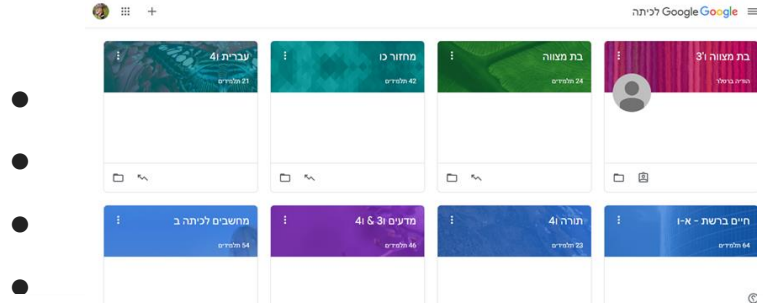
Google Google לכיתה

בת מצווה ו'3
הורה ברסלו

בת מצווה
24 תלמידים

מחזור כו
42 תלמידים

עברית 4ו
21 תלמידים

חיים ברשת - א-ו
64 תלמידים

תורה 4ו
23 תלמידים

מדעים 3ו & 4ו
46 תלמידים

מחשבים לכיתה ב
54 תלמידים